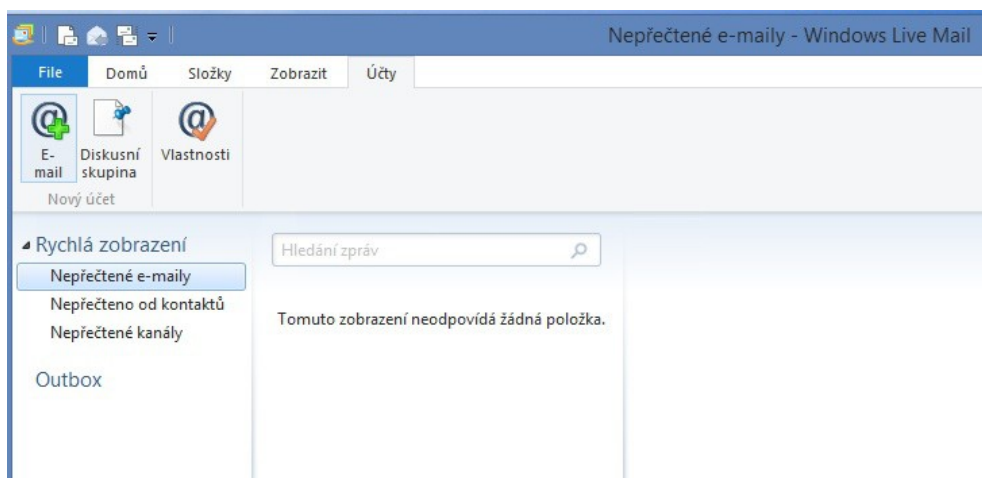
Nepřečtené e-maily - Windows Live Mail

File
Domů
Složky
Zobrazit
Účty

E-mail
Diskusní skupina
Vlastnosti
Nový účet

◢ Rychlá zobrazení
Nepřečtené e-maily
Nepřečteno od kontaktů
Nepřečtené kanály

Outbox

Hledání zpráv

Tomuto zobrazení neodpovídá žádná položka.